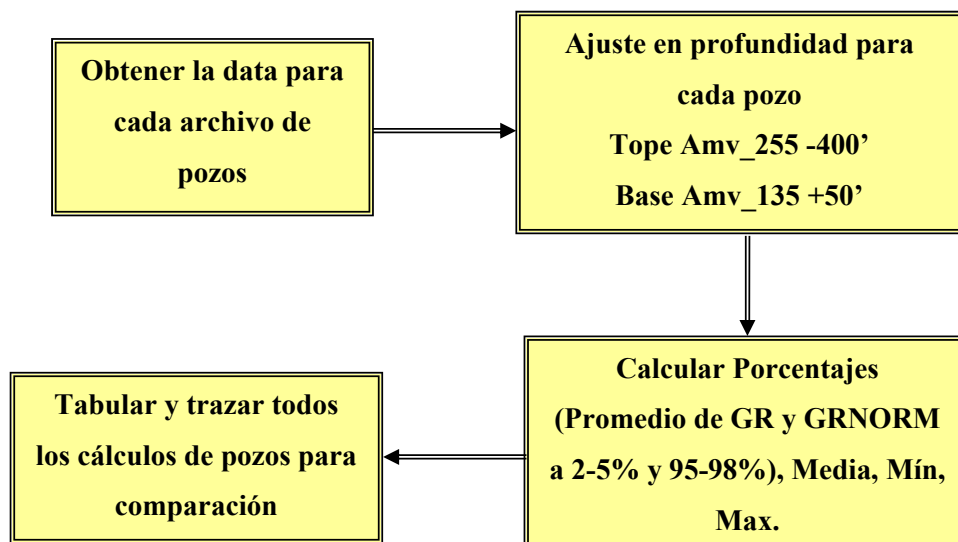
Obtener la data para cada archivo de pozos

Ajuste en profundidad para cada pozo
Tope Amv_255 -400’
Base Amv_135 +50’

Calcular Porcentajes (Promedio de GR y GRNORM a 2-5% y 95-98%), Media, Mín, Max.

Tabular y trazar todos los cálculos de pozos para comparación